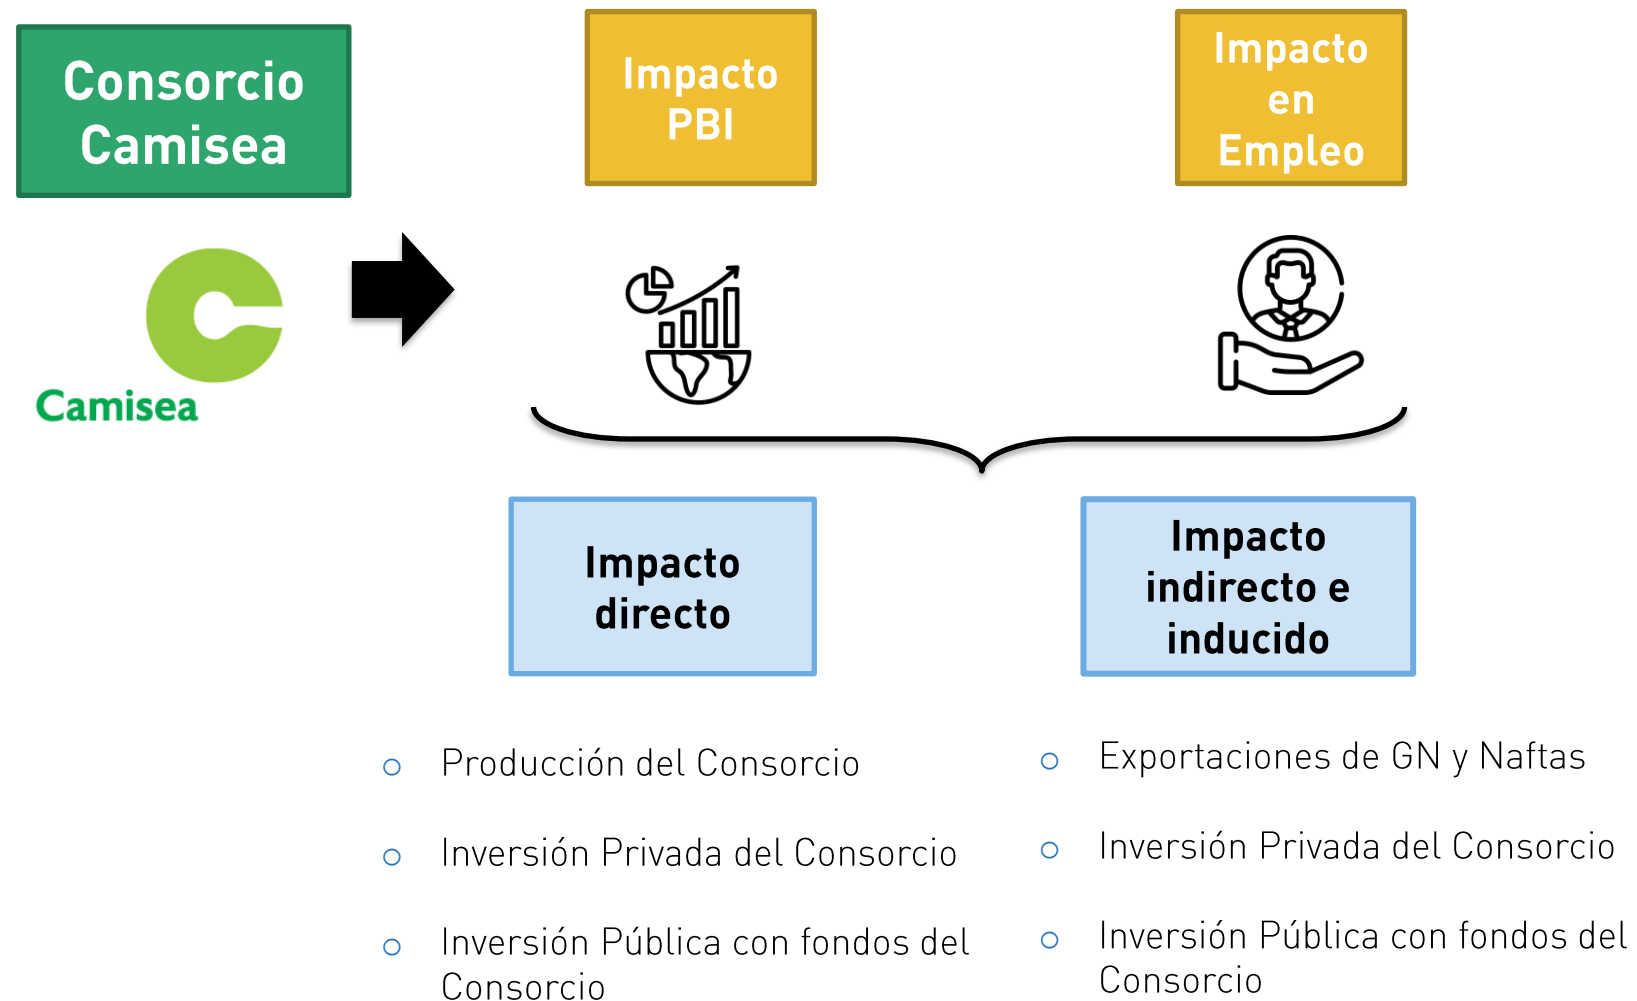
Consorcio Camisea

Camisea

Impacto PBI

Impacto en Empleo

Impacto directo

Impacto indirecto e inducido

o Producción del Consorcio

o Inversión Privada del Consorcio

o Inversión Pública con fondos del Consorcio

o Exportaciones de GN y Naftas

o Inversión Privada del Consorcio

o Inversión Pública con fondos del Consorcio